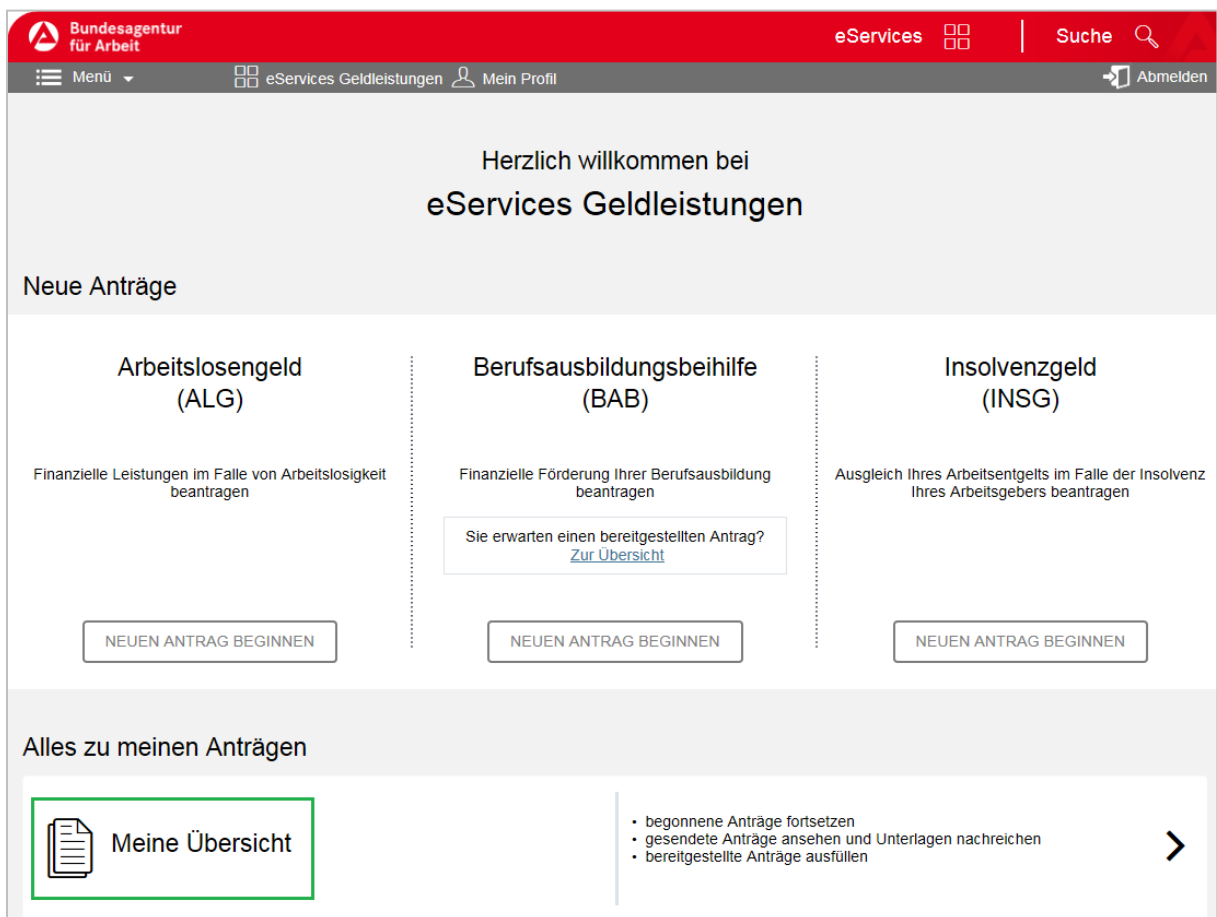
Bundesagentur für Arbeit

eServices

Suche

Menü

eServices Geldleistungen

Mein Profil

Abmelden

Herzlich willkommen bei

eServices Geldleistungen

Neue Anträge

Arbeitslosengeld (ALG)

Finanzielle Leistungen im Falle von Arbeitslosigkeit beantragen

NEUEN ANTRAG BEGINNEN

Berufsausbildungsbeihilfe (BAB)

Finanzielle Förderung Ihrer Berufsausbildung beantragen

Sie erwarten einen bereitgestellten Antrag?
Zur Übersicht

NEUEN ANTRAG BEGINNEN

Insolvenzgeld (INSG)

Ausgleich Ihres Arbeitsentgelts im Falle der Insolvenz Ihres Arbeitsgebers beantragen

NEUEN ANTRAG BEGINNEN

Alles zu meinen Anträgen

Meine Übersicht

• begonnene Anträge fortsetzen
• gesendete Anträge ansehen und Unterlagen nachreichen
• bereitgestellte Anträge ausfüllen